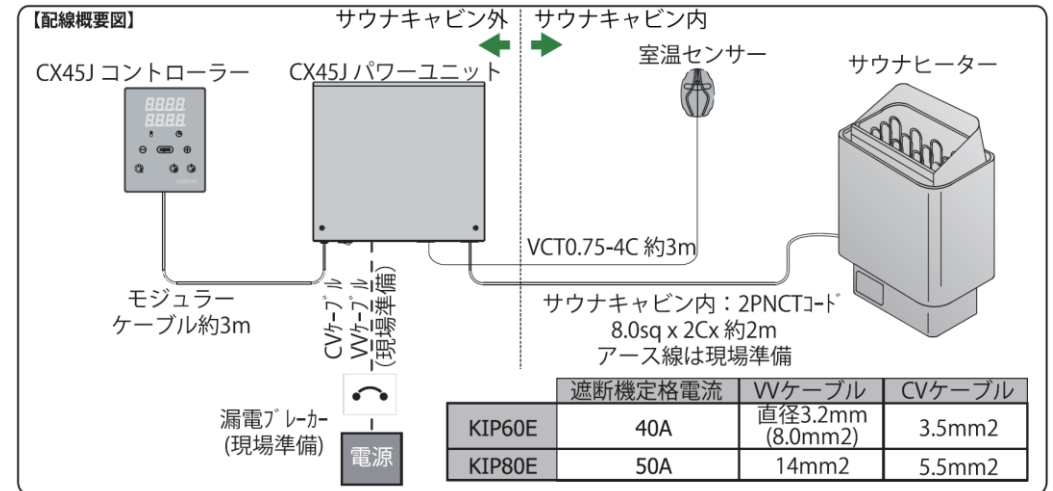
【配線概要図】

サウナキャビン外　サウナキャビン内

CX45J コントローラー

CX45J パワーユニット

室温センサー

サウナヒーター

8888
8888

VCT0.75-4C 約3m

モジュラーケーブル約3m

CVケーブル
VVケーブル
(現場準備)

サウナキャビン内：2PNCTコード
8.0sq x 2Cx 約2m
アース線は現場準備

漏電ブレーカー
(現場準備)

電源

| | 遮断機定格電流 | VVケーブル | CVケーブル |
|---|---|---|---|
| KIP60E | 40A | 直径3.2mm (8.0mm2) | 3.5mm2 |
| KIP80E | 50A | 14mm2 | 5.5mm2 |